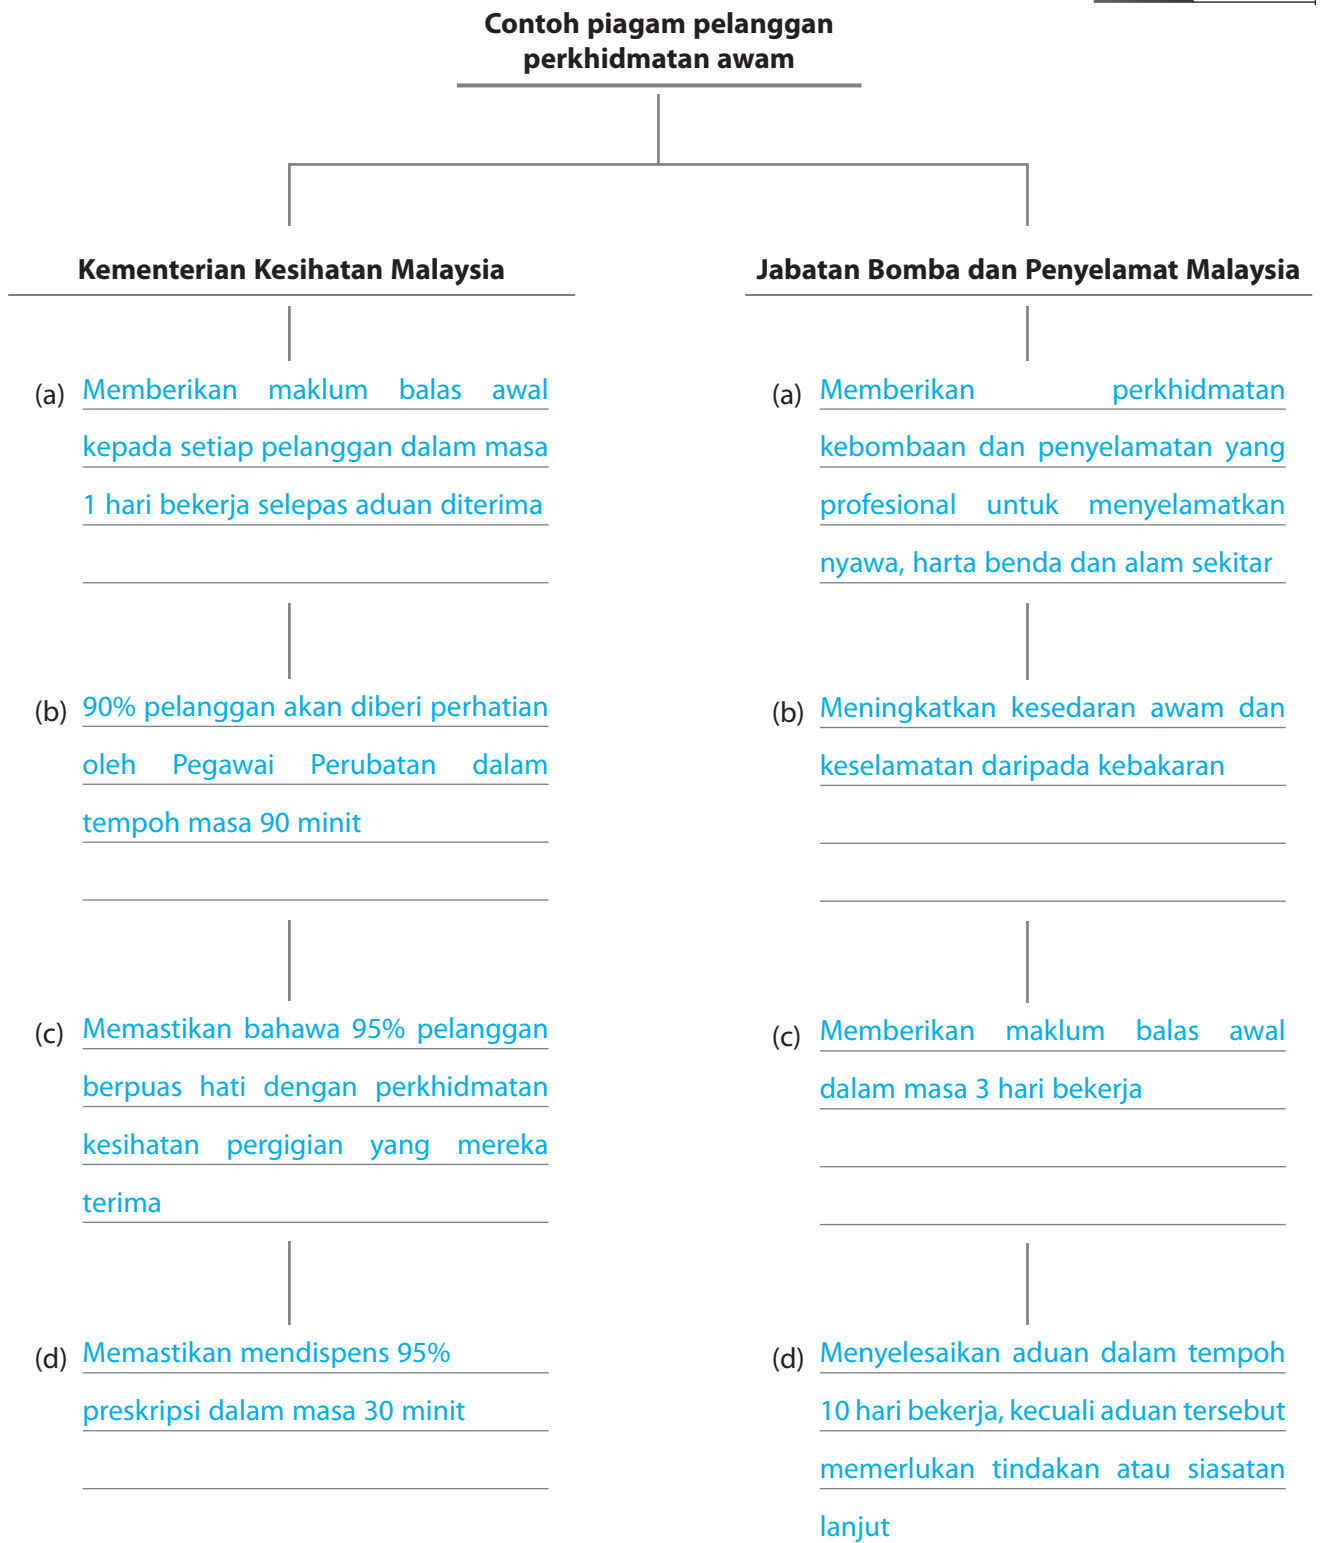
Contoh piagam pelanggan perkhidmatan awam

Kementerian Kesihatan Malaysia

(a) Memberikan maklum balas awal kepada setiap pelanggan dalam masa 1 hari bekerja selepas aduan diterima

(b) 90% pelanggan akan diberi perhatian oleh Pegawai Perubatan dalam tempoh masa 90 minit

(c) Memastikan bahawa 95% pelanggan berpuas hati dengan perkhidmatan kesihatan pergigian yang mereka terima

(d) Memastikan mendispens 95% preskripsi dalam masa 30 minit

Jabatan Bomba dan Penyelamat Malaysia

(a) Memberikan perkhidmatan kebombaan dan penyelamatan yang profesional untuk menyelamatkan nyawa, harta benda dan alam sekitar

(b) Meningkatkan kesedaran awam dan keselamatan daripada kebakaran

(c) Memberikan maklum balas awal dalam masa 3 hari bekerja

(d) Menyelesaikan aduan dalam tempoh 10 hari bekerja, kecuali aduan tersebut memerlukan tindakan atau siasatan lanjut